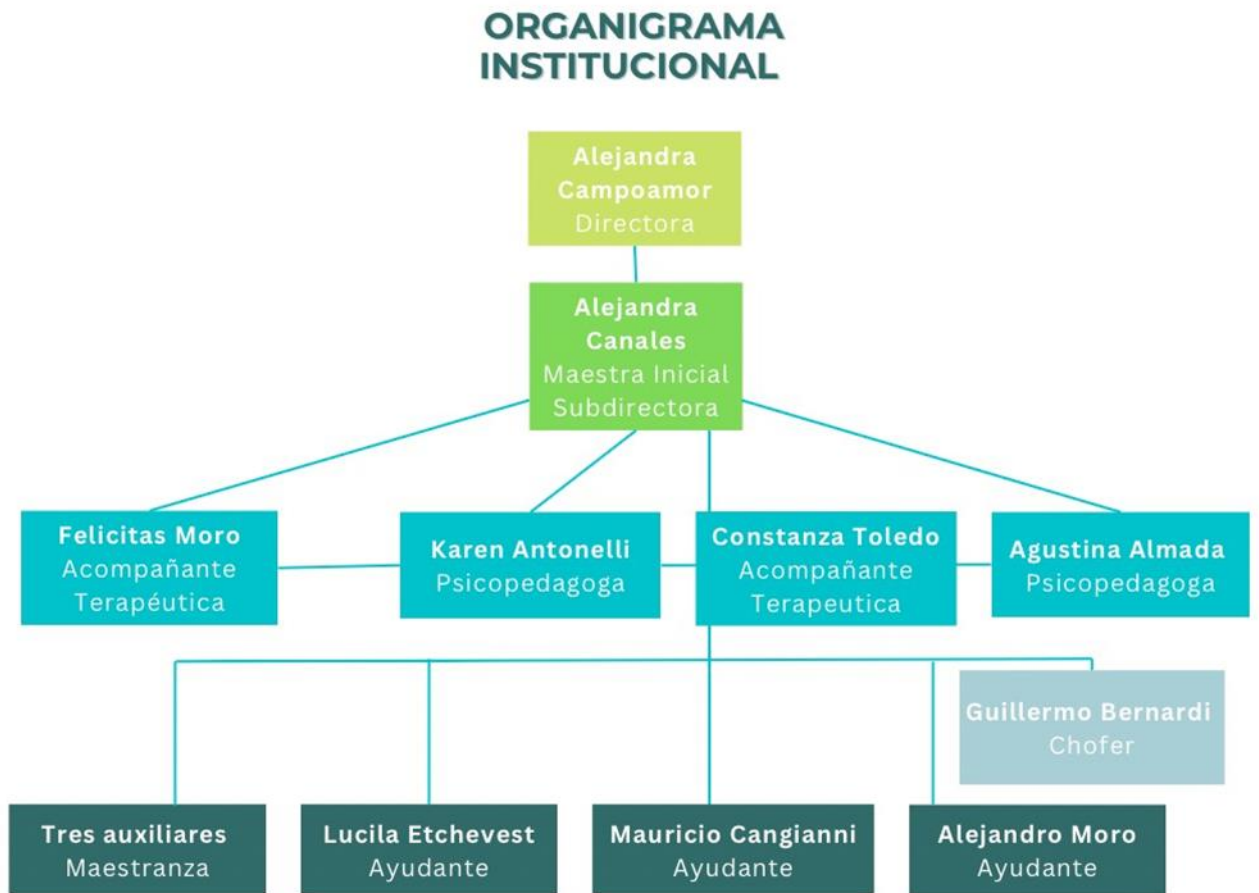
ORGANIGRAMA INSTITUCIONAL

Alejandra Campoamor
Directora

Alejandra Canales
Maestra Inicial
Subdirectora

Felicitas Moro
Acompañante Terapéutica

Karen Antonelli
Psicopedagoga

Constanza Toledo
Acompañante Terapeutica

Agustina Almada
Psicopedagoga

Guillermo Bernardi
Chofer

Tres auxiliares
Maestranza

Lucila Etchevest
Ayudante

Mauricio Cangianni
Ayudante

Alejandro Moro
Ayudante